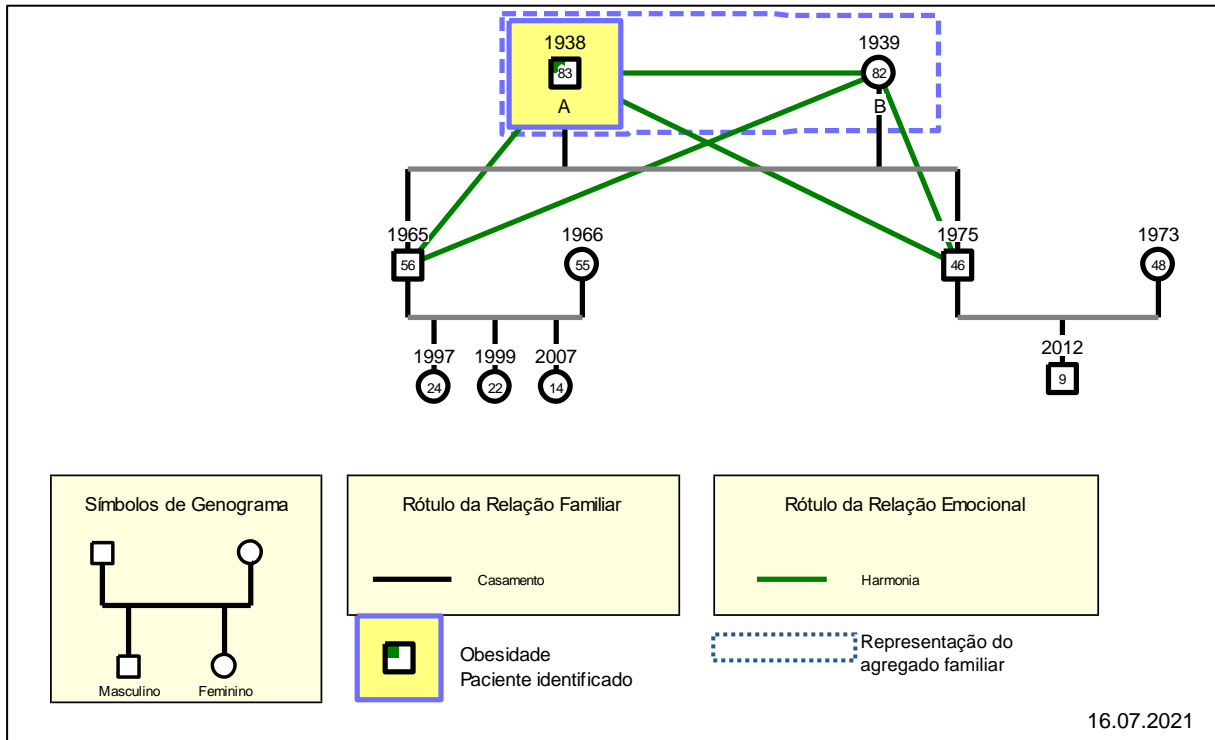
1938
83
A

1939
82
B

1965
56

1966
55

1975
46

1973
48

1997
24

1999
22

2007
14

2012
9

Símbolos de Genograma

Masculino

Feminino

Rótulo da Relação Familiar

Casamento

Rótulo da Relação Emocional

Harmonia

Obesidade
Paciente identificado

Representação do agregado familiar

16.07.2021